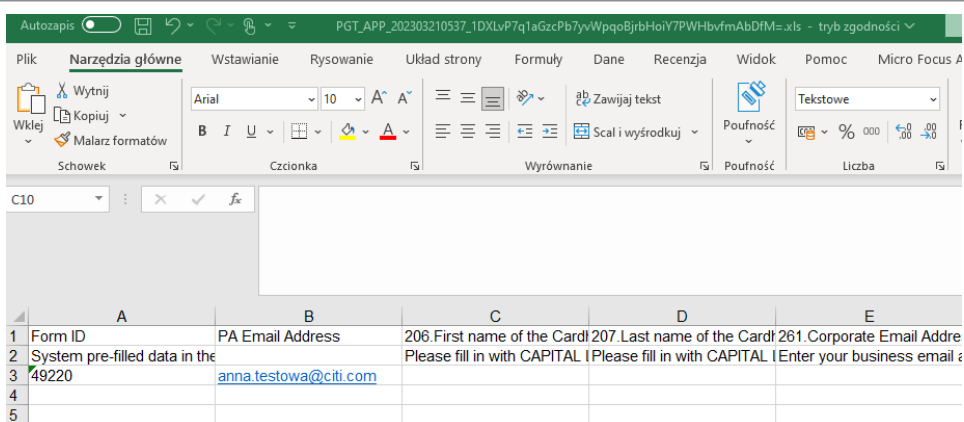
Autozapis PGT_APP_202303210537_1DXLvP7q1aGzcPb7yvWpqoBjrbHoiY7PWHbvfmAbDfM=.xls - tryb zgodności

Plik | Narzędzia główne | Wstawianie | Rysowanie | Układ strony | Formuły | Dane | Recenzja | Widok | Pomoc | Micro Focus A

Wklej | Wytnij | Kopiuj | Malarz formatów | Schowek

Arial | 10 | A | A | B | I | U | A | Czcionka

Zawijaj tekst | Scal i wyśrodkuj | Wyrównanie

Poufność | Poufność

Tekstowe | % | 000 | Liczba

C10 | fx

| | A | B | C | D | E |
|---|---|---|---|---|---|
| 1 | Form ID | PA Email Address | 206.First name of the Cardh | 207.Last name of the Cardh | 261.Corporate Email Addre |
| 2 | System pre-filled data in the | | Please fill in with CAPITAL l | Please fill in with CAPITAL l | Enter your business email a |
| 3 | 49220 | anna.testowa@citi.com | | | |
| 4 | | | | | |
| 5 | | | | | |